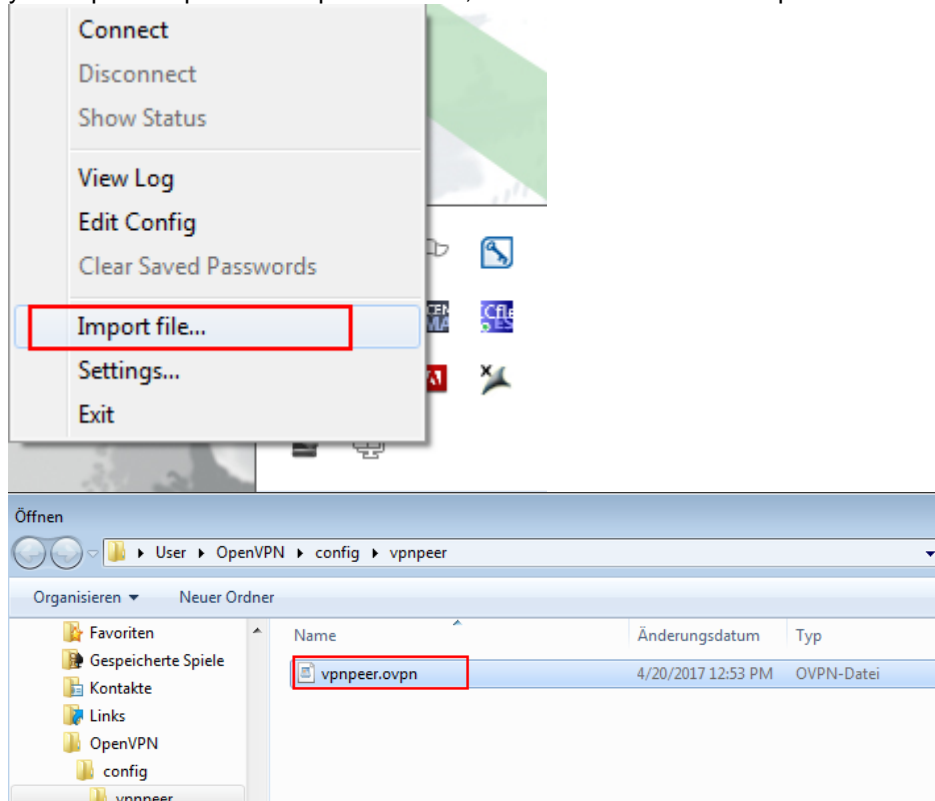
Connect
Disconnect
Show Status
View Log
Edit Config
Clear Saved Passwords
Import file...
Settings...
Exit

Öffnen
User ▸ OpenVPN ▸ config ▸ vpnpeer
Organisieren ▾ Neuer Ordner
Favoriten
Gespeicherte Spiele
Kontakte
Links
OpenVPN
config
vpnpeer

| Name | Änderungsdatum | Typ |
|---|---|---|
| vpnpeer.ovpn | 4/20/2017 12:53 PM | OVPN-Datei |